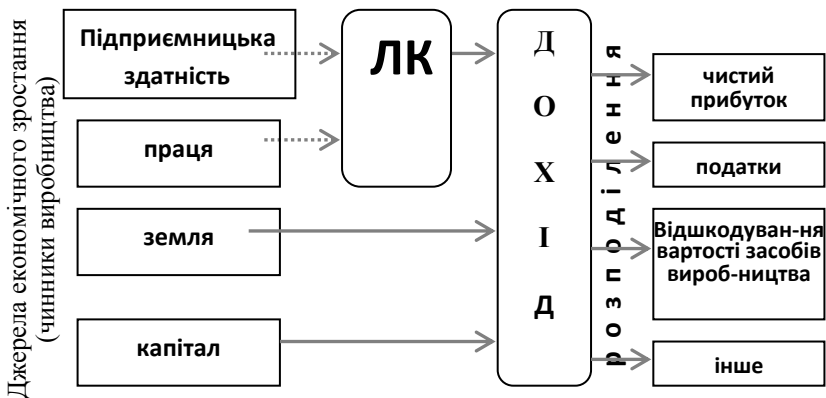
Джерела економічного зростання (чинники виробництва)

Підприємницька здатність

праця

земля

капітал

ЛК

Д
О
Х
І
Д

розподілення

чистий прибуток

податки

Відшкодуван-ня вартості засобів вироб-ництва

інше